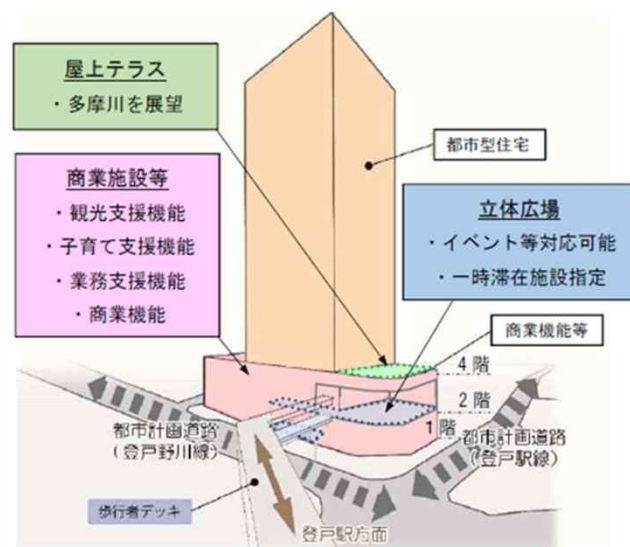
屋上テラス
・多摩川を展望

都市型住宅

商業施設等
・観光支援機能
・子育て支援機能
・業務支援機能
・商業機能

立体広場
・イベント等対応可能
・一時滞在施設指定

商業機能等

4階
2階
1階

都市計画道路
(登戸野川線)

都市計画道路
(登戸駅線)

歩行者デッキ

登戸駅方面